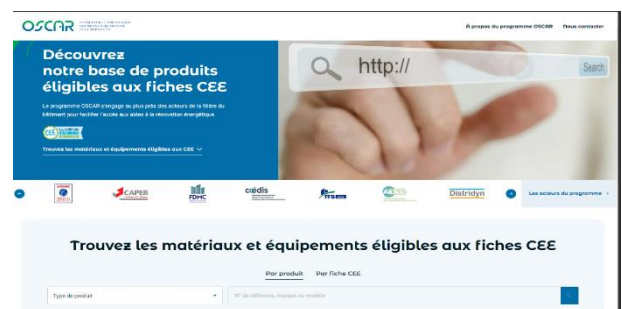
OSCAR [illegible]

À propos du programme OSCAR Nous contacter

Découvrez notre base de produits éligibles aux fiches CEE

Le programme OSCAR s'engage au plus près des acteurs de la filière du bâtiment pour faciliter l'accès aux aides à la rénovation énergétique.

CEE

Trouvez les matériaux et équipements éligibles aux CEE

http://

Search

CAPEB FDMC cedis FFB Distridyn

Les acteurs du programme >

Trouvez les matériaux et équipements éligibles aux fiches CEE

Par produit Par fiche CEE

Type de produit

N° de référence, marque ou modèle